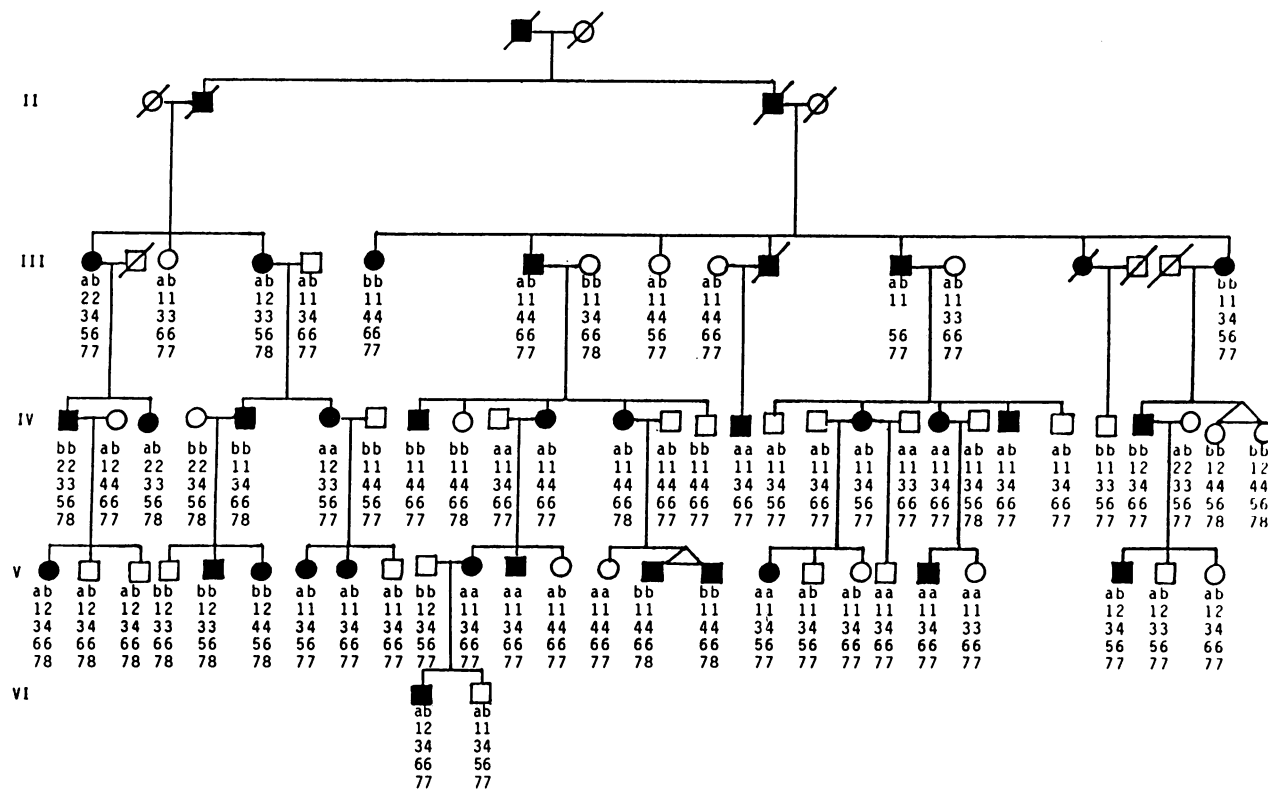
II

III
ab 22 34 56 77
ab 11 33 66 77
ab 12 33 56 78
ab 11 34 66 77
bb 11 44 66 77
ab 11 44 66 77
bb 11 34 66 78
ab 11 44 56 77
ab 11 44 66 77
ab 11 56 77
ab 11 33 66 77
bb 11 34 56 77

IV
bb 22 33 56 78
ab 12 44 66 77
ab 22 33 56 78
bb 22 34 56 78
bb 11 34 66 78
aa 12 33 56 77
bb 11 44 56 77
bb 11 44 66 77
bb 11 44 66 78
aa 11 34 66 77
ab 11 44 66 77
ab 11 44 66 78
ab 11 44 66 77
bb 11 44 66 77
aa 11 34 66 77
ab 11 34 56 77
ab 11 34 66 77
ab 11 34 56 77
aa 11 33 66 77
aa 11 34 66 77
ab 11 34 56 78
ab 11 34 66 77
ab 11 34 66 77
bb 11 33 56 77
bb 12 34 66 77
ab 22 33 56 77
bb 12 44 56 78
bb 12 44 56 78

V
ab 12 34 66 78
ab 12 34 66 78
ab 12 34 66 78
bb 12 33 66 78
bb 12 33 56 78
bb 12 44 56 78
ab 11 34 56 77
ab 11 34 66 77
ab 11 34 66 77
bb 12 34 56 77
aa 11 34 66 77
aa 11 34 66 77
ab 11 44 66 77
aa 11 44 66 77
bb 11 44 66 78
bb 11 44 66 78
aa 11 34 56 77
ab 11 34 56 77
ab 11 34 66 77
aa 11 34 66 77
aa 11 34 66 77
aa 11 33 66 77
ab 12 34 56 77
ab 12 33 56 77
ab 12 34 66 77

VI
ab 12 34 66 77
ab 11 34 56 77